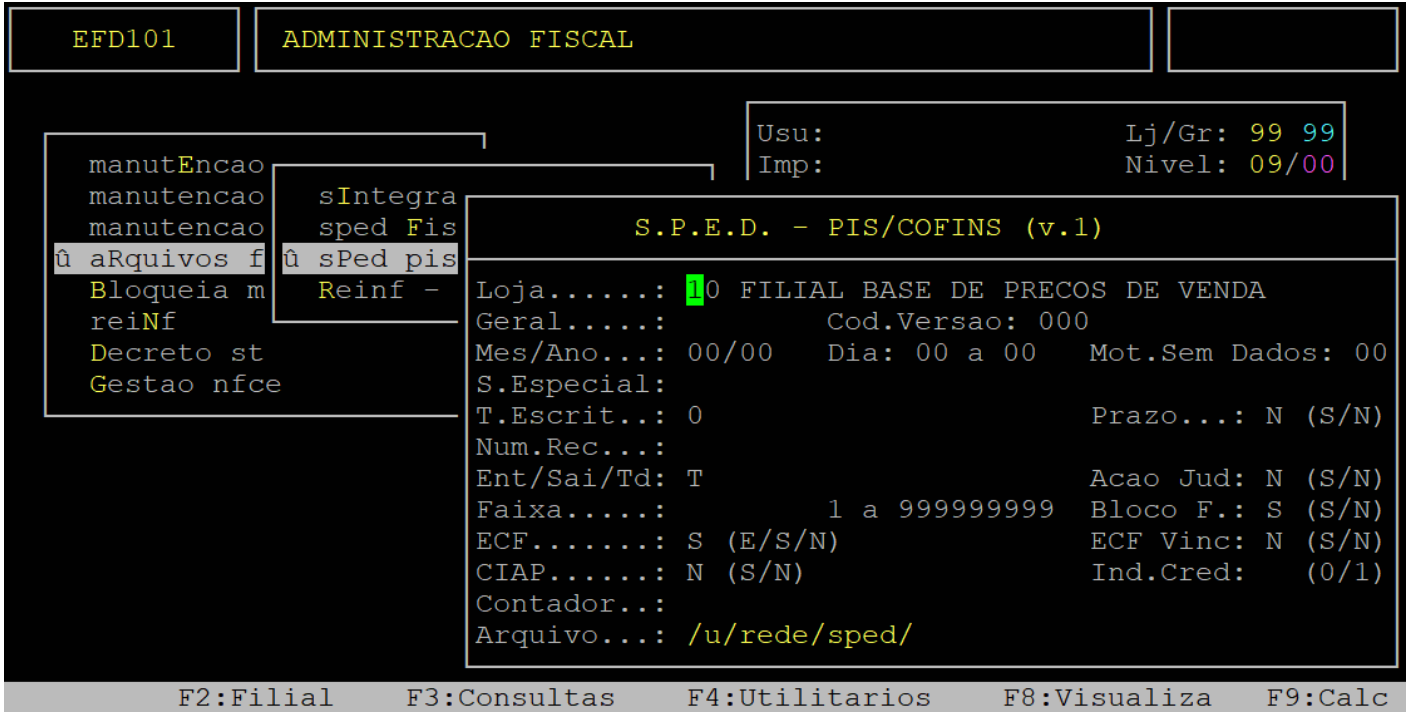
EFD101

ADMINISTRACAO FISCAL

Usu: Lj/Gr: 99 99
Imp: Nivel: 09/00

manutEncao
manutencao
manutencao
û aRquivos f
Bloqueia m
reiNf
Decreto st
Gestao nfce

sIntegra
sped Fis
û sPed pis
Reinf -

S.P.E.D. - PIS/COFINS (v.1)

Loja......: 10 FILIAL BASE DE PRECOS DE VENDA
Geral.....: Cod.Versao: 000
Mes/Ano...: 00/00 Dia: 00 a 00 Mot.Sem Dados: 00
S.Especial:
T.Escrit..: 0 Prazo...: N (S/N)
Num.Rec...:
Ent/Sai/Td: T Acao Jud: N (S/N)
Faixa.....: 1 a 999999999 Bloco F.: S (S/N)
ECF.......: S (E/S/N) ECF Vinc: N (S/N)
CIAP......: N (S/N) Ind.Cred: (0/1)
Contador..:
Arquivo...: /u/rede/sped/

F2:Filial F3:Consultas F4:Utilitarios F8:Visualiza F9:Calc